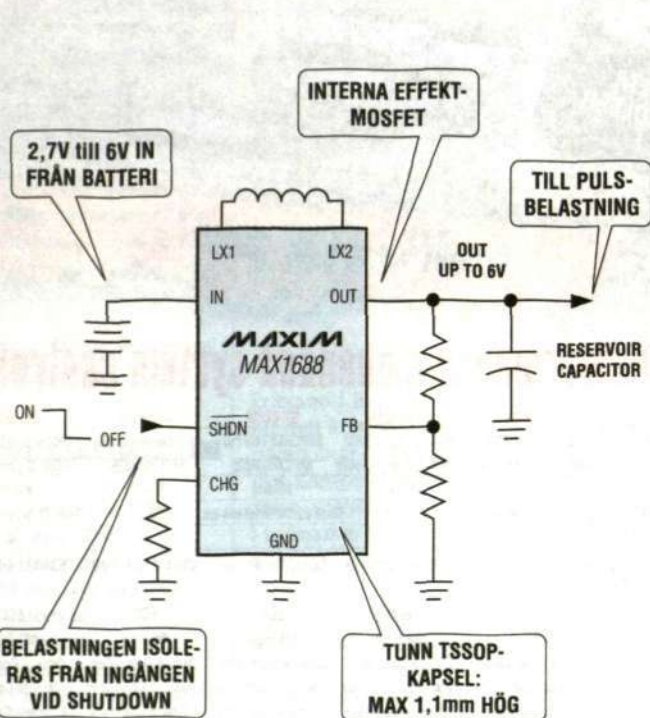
INTERNA EFFEKT-MOSFET

2,7V till 6V IN FRÅN BATTERI

TILL PULS-BELASTNING

LX1

LX2

OUT UP TO 6V

IN

OUT

MAXIM

MAX1688

RESERVOIR CAPACITOR

ON

OFF

$\overline{SHDN}$

FB

CHG

GND

BELASTNINGEN ISOLERAS FRÅN INGÅNGEN VID SHUTDOWN

TUNN TSSOP-KAPSEL: MAX 1,1mm HÖG